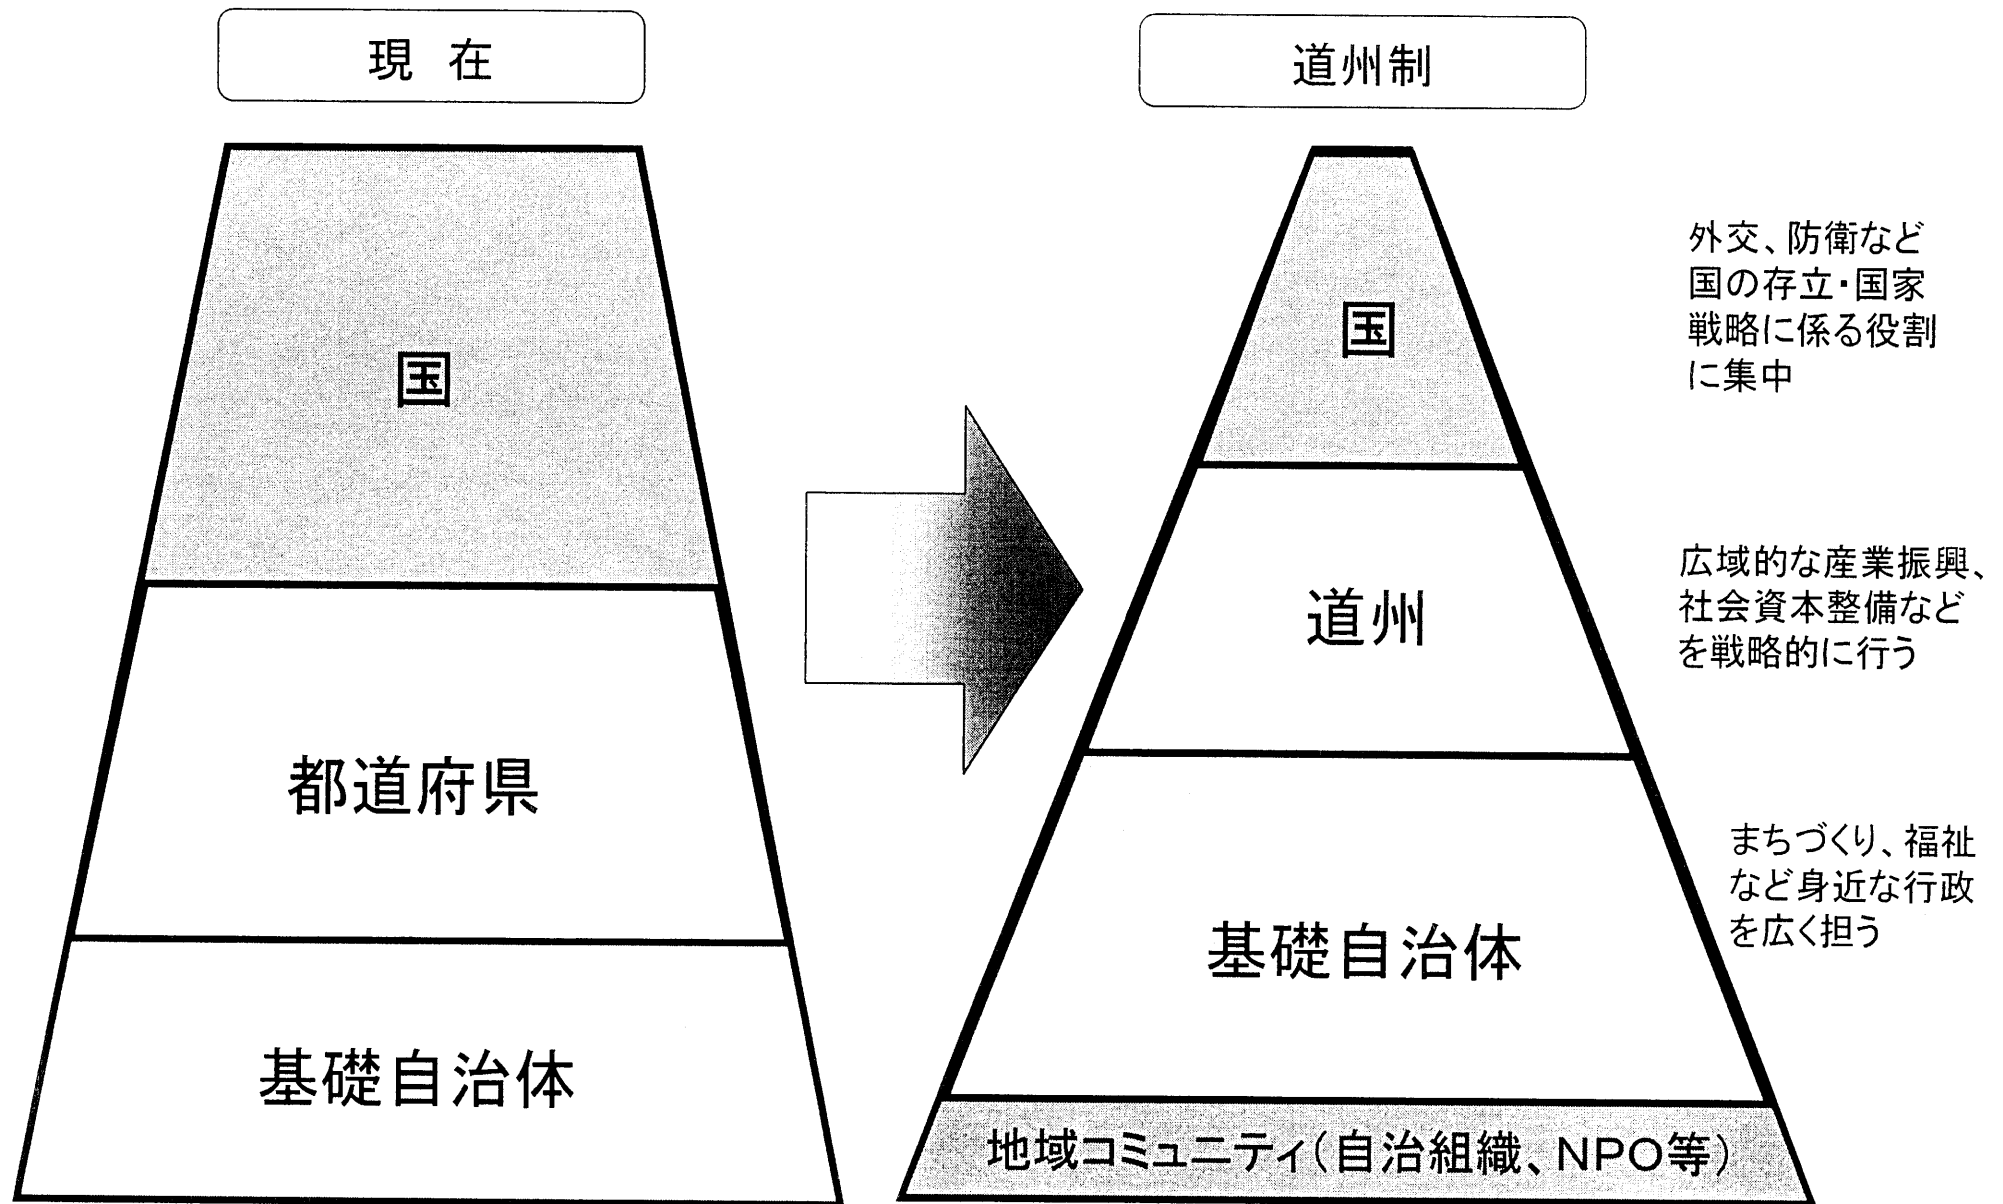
現 在

国

都道府県

基礎自治体

道州制

国

外交、防衛など国の存立・国家戦略に係る役割に集中

道州

広域的な産業振興、社会資本整備などを戦略的に行う

基礎自治体

まちづくり、福祉など身近な行政を広く担う

地域コミュニティ（自治組織、NPO等）